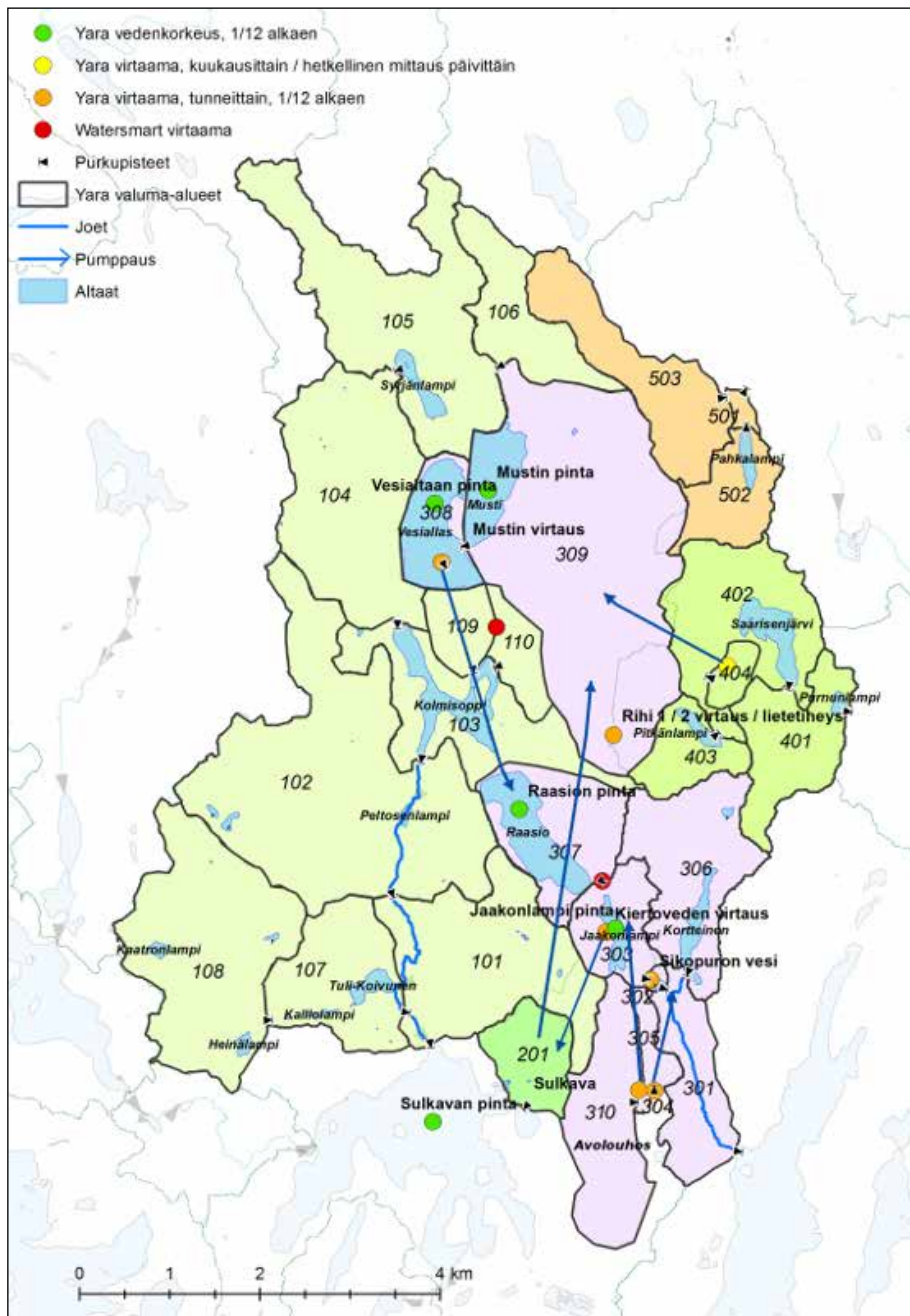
Yara vedenkorkeus, 1/12 alkaen
Yara virtaama, kuukausittain / hetkellinen mittaus päivittäin
Yara virtaama, tunneittain, 1/12 alkaen
Watersmart virtaama
Purkupisteet
Yara valuma-alueet
Joet
Pumppaus
Altaat

105
106
503
Syrjänlampi
501
Pahkalampi
502
104
Vesialtaan pinta
Mustin pinta
308
Musti
Vesiallas
Mustin virtaus
309
402
Saarisenjärvi
109
110
404
Pirnunlampi
Kolmisoppi
103
Rihi 1 / 2 virtaus / lietetiheys
Pitkänlampi
401
403
102
Peltosenlampi
Raasion pinta
Raasio
307
306
Jaakonlampi pinta
Kiertoveden virtaus
Jaakonlampi
Korttelnen
Kaatronlampi
108
107
101
303
Sikopuron vesi
Tuli-Koivunen
302
Kalliolampi
305
Heinälampi
201
Sulkava
301
304
Sulkavan pinta
310
Avolouhos

0
1
2
4 km